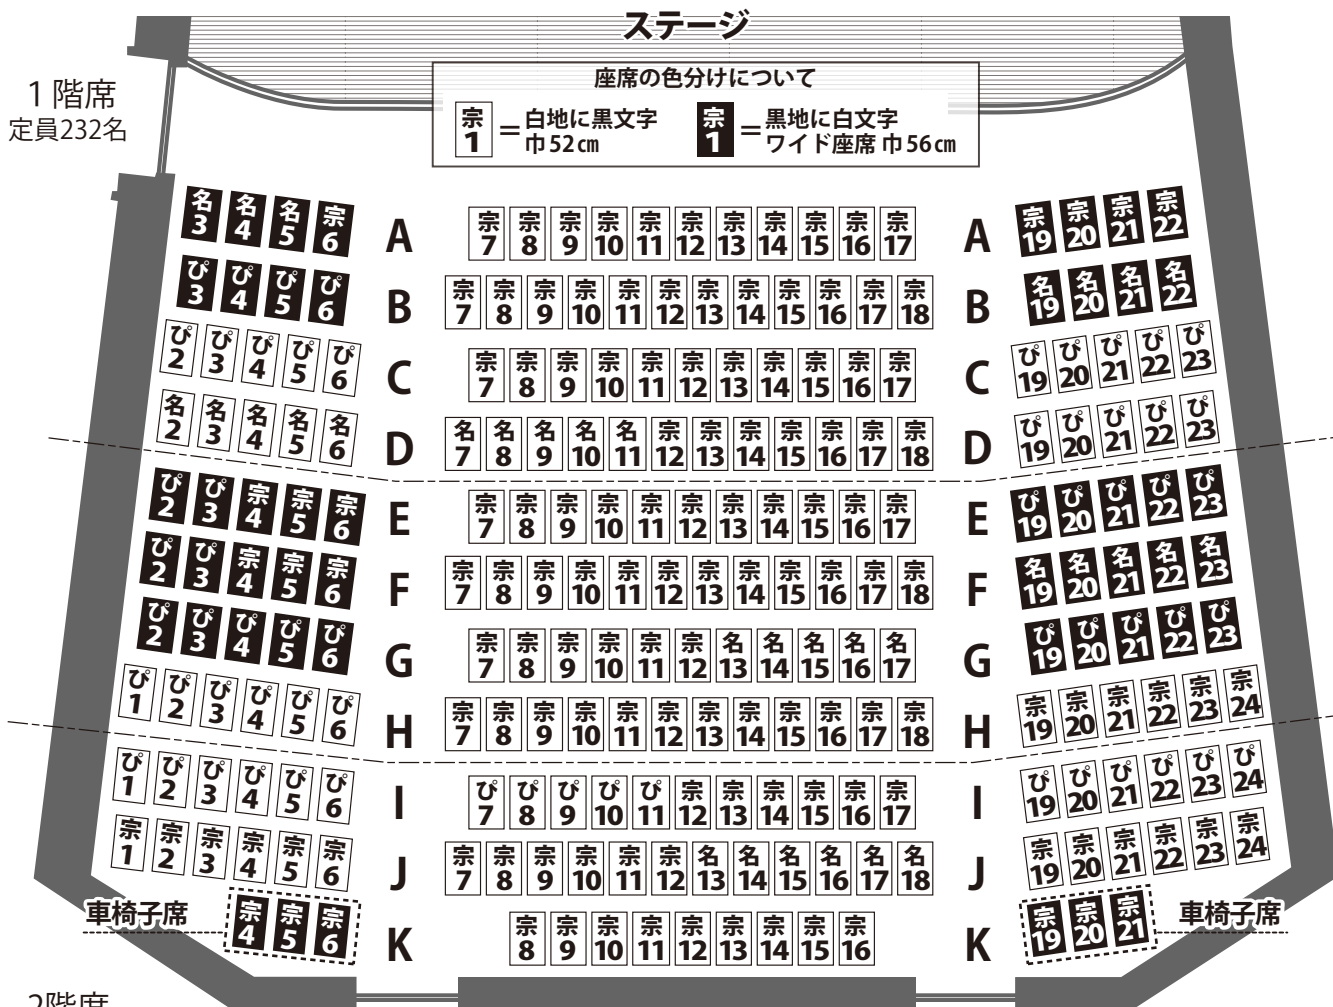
ステージ

１階席
定員232名

座席の色分けについて

宗1 ＝白地に黒文字 巾52㎝
宗1 ＝黒地に白文字 ワイド座席 巾56㎝

名3 名4 名5 宗6 A 宗7 宗8 宗9 宗10 宗11 宗12 宗13 宗14 宗15 宗16 宗17 A 宗19 宗20 宗21 宗22

ぴ3 ぴ4 ぴ5 ぴ6 B 宗7 宗8 宗9 宗10 宗11 宗12 宗13 宗14 宗15 宗16 宗17 宗18 B 名19 名20 名21 名22

ぴ2 ぴ3 ぴ4 ぴ5 ぴ6 C 宗7 宗8 宗9 宗10 宗11 宗12 宗13 宗14 宗15 宗16 宗17 C ぴ19 ぴ20 ぴ21 ぴ22 ぴ23

名2 名3 名4 名5 名6 D 名7 名8 名9 名10 名11 宗12 宗13 宗14 宗15 宗16 宗17 宗18 D ぴ19 ぴ20 ぴ21 ぴ22 ぴ23

ぴ2 ぴ3 宗4 宗5 宗6 E 宗7 宗8 宗9 宗10 宗11 宗12 宗13 宗14 宗15 宗16 宗17 E ぴ19 ぴ20 ぴ21 ぴ22 ぴ23

ぴ2 ぴ3 宗4 宗5 宗6 F 宗7 宗8 宗9 宗10 宗11 宗12 宗13 宗14 宗15 宗16 宗17 宗18 F 名19 名20 名21 名22 名23

ぴ2 ぴ3 ぴ4 ぴ5 ぴ6 G 宗7 宗8 宗9 宗10 宗11 宗12 名13 名14 名15 名16 名17 G ぴ19 ぴ20 ぴ21 ぴ22 ぴ23

ぴ1 ぴ2 ぴ3 ぴ4 ぴ5 ぴ6 H 宗7 宗8 宗9 宗10 宗11 宗12 宗13 宗14 宗15 宗16 宗17 宗18 H 宗19 宗20 宗21 宗22 宗23 宗24

ぴ1 ぴ2 ぴ3 ぴ4 ぴ5 ぴ6 I ぴ7 ぴ8 ぴ9 ぴ10 ぴ11 宗12 宗13 宗14 宗15 宗16 宗17 I ぴ19 ぴ20 ぴ21 ぴ22 ぴ23 ぴ24

宗1 宗2 宗3 宗4 宗5 宗6 J 宗7 宗8 宗9 宗10 宗11 宗12 名13 名14 名15 名16 名17 名18 J 宗19 宗20 宗21 宗22 宗23 宗24

車椅子席 宗4 宗5 宗6 K 宗8 宗9 宗10 宗11 宗12 宗13 宗14 宗15 宗16 K 宗19 宗20 宗21 車椅子席

２階席